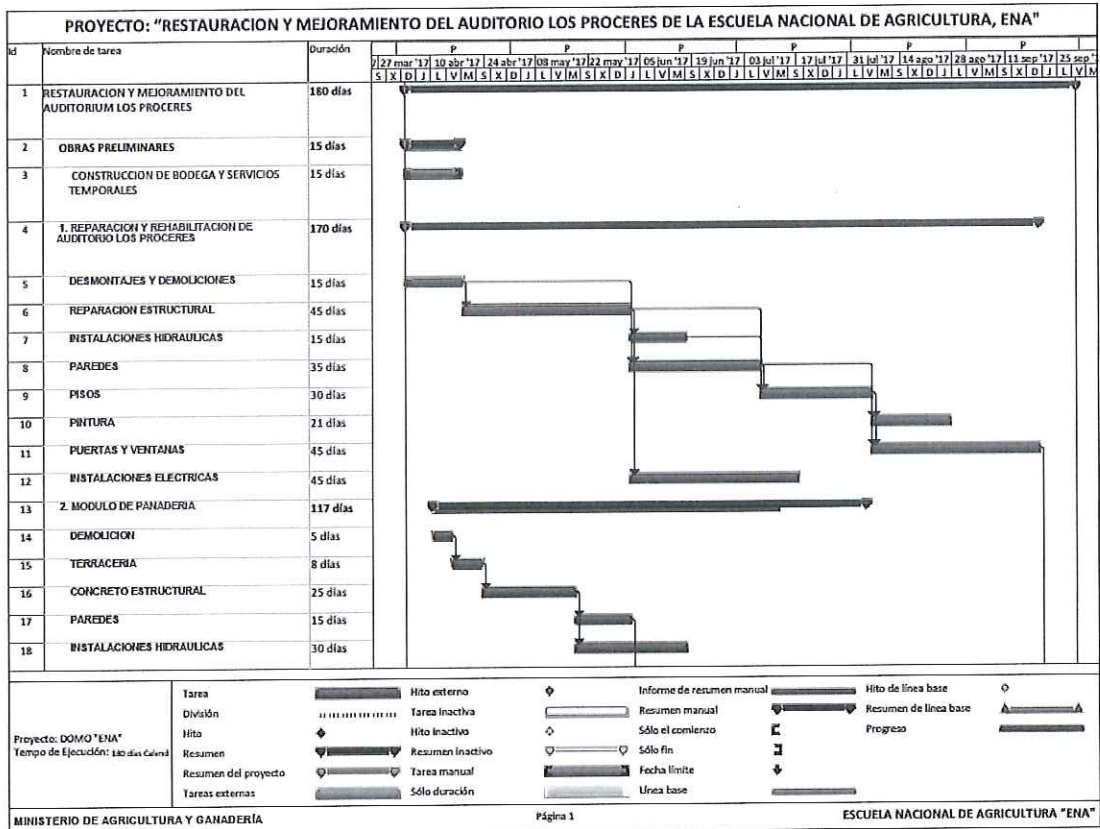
PROYECTO: "RESTAURACION Y MEJORAMIENTO DEL AUDITORIO LOS PROCERES DE LA ESCUELA NACIONAL DE AGRICULTURA, ENA"

| Id | Nombre de tarea | Duración |
|---|---|---|
| 1 | RESTAURACION Y MEJORAMIENTO DEL AUDITORIUM LOS PROCERES | 180 días |
| 2 | OBRAS PRELIMINARES | 15 días |
| 3 | CONSTRUCCION DE BODEGA Y SERVICIOS TEMPORALES | 15 días |
| 4 | 1. REPARACION Y REHABILITACION DE AUDITORIO LOS PROCERES | 170 días |
| 5 | DESMONTAJES Y DEMOLICIONES | 15 días |
| 6 | REPARACION ESTRUCTURAL | 45 días |
| 7 | INSTALACIONES HIDRAULICAS | 15 días |
| 8 | PAREDES | 35 días |
| 9 | PISOS | 30 días |
| 10 | PINTURA | 21 días |
| 11 | PUERTAS Y VENTANAS | 45 días |
| 12 | INSTALACIONES ELECTRICAS | 45 días |
| 13 | 2. MODULO DE PANADERIA | 117 días |
| 14 | DEMOLICION | 5 días |
| 15 | TERRACERIA | 8 días |
| 16 | CONCRETO ESTRUCTURAL | 25 días |
| 17 | PAREDES | 15 días |
| 18 | INSTALACIONES HIDRAULICAS | 30 días |

P P P P P P
27 mar '17 10 abr '17 24 abr '17 08 may '17 22 may '17 05 jun '17 19 jun '17 03 jul '17 17 jul '17 31 jul '17 14 ago '17 28 ago '17 11 sep '17 25 sep '17
S X D J L V M S X D J L V M S X D J L V M S X D J L V M S X D J L V M S X D J L V M

Proyecto: DOMO "ENA"
Tempo de Ejecución: 180 días Calend

Tarea
División
Hito
Resumen
Resumen del proyecto
Tareas externas
Hito externo
Tarea inactiva
Hito inactivo
Resumen inactivo
Tarea manual
Sólo duración
Informe de resumen manual
Resumen manual
Sólo el comienzo
Sólo fin
Fecha límite
Línea base
Hito de línea base
Resumen de línea base
Progreso

MINISTERIO DE AGRICULTURA Y GANADERÍA
Página 1
ESCUELA NACIONAL DE AGRICULTURA "ENA"